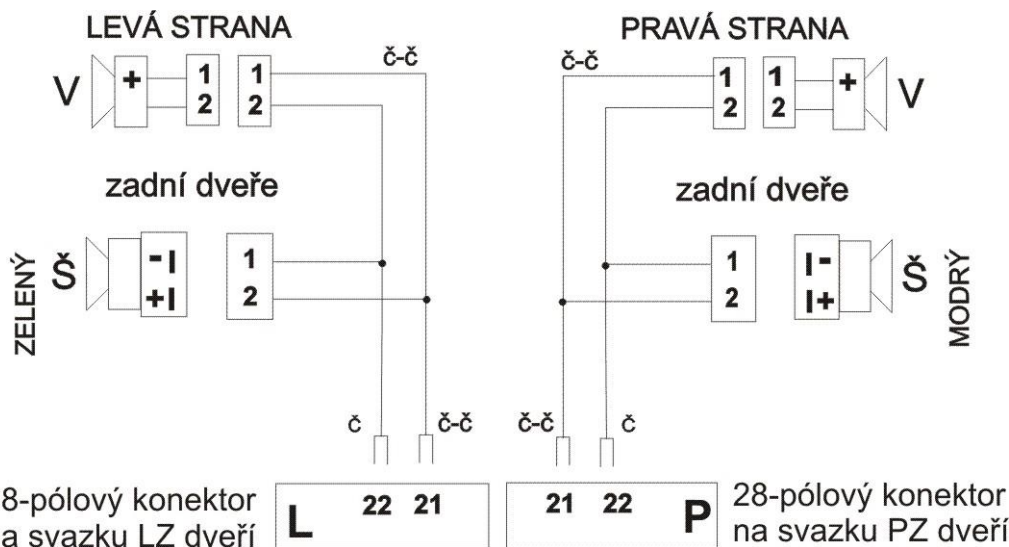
LEVÁ STRANA

V + 1 2 1 2

č-č

PRAVÁ STRANA

č-č

1 2 1 2 + V

zadní dveře

ZELENÝ Š -I +I 1 2

zadní dveře

1 2 I- I+ Š MODRÝ

č č-č č-č č

8-pólový konektor a svazku LZ dveří

L 22 21

21 22 P

28-pólový konektor na svazku PZ dveří